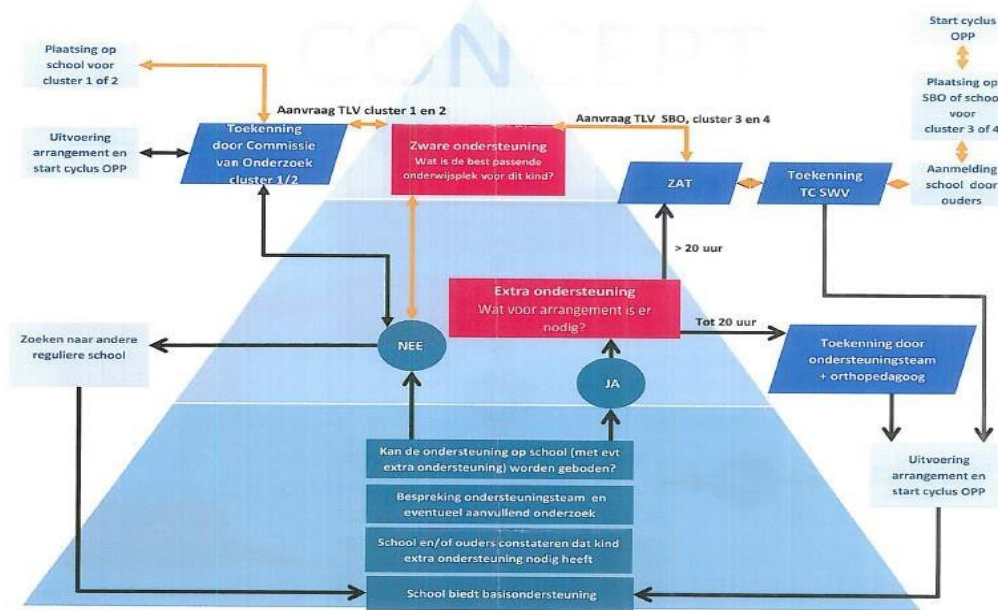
CONCEPT

Plaatsing op school voor cluster 1 of 2

Start cyclus OPP

Plaatsing op SBO of school voor cluster 3 of 4

Aanvraag TLV cluster 1 en 2

Aanvraag TLV SBO, cluster 3 en 4

Uitvoering arrangement en start cyclus OPP

Toekenning door Commissie van Onderzoek cluster 1/2

Zware ondersteuning
Wat is de best passende onderwijsplek voor dit kind?

ZAT

Toekenning TC SWV

Aanmelding school door ouders

> 20 uur

Extra ondersteuning
Wat voor arrangement is er nodig?

Tot 20 uur

Zoeken naar andere reguliere school

NEE

JA

Toekenning door ondersteuningsteam + orthopedagoog

Kan de ondersteuning op school (met evt extra ondersteuning) worden geboden?

Bespreking ondersteuningsteam en eventueel aanvullend onderzoek

School en/of ouders constateren dat kind extra ondersteuning nodig heeft

School biedt basisondersteuning

Uitvoering arrangement en start cyclus OPP